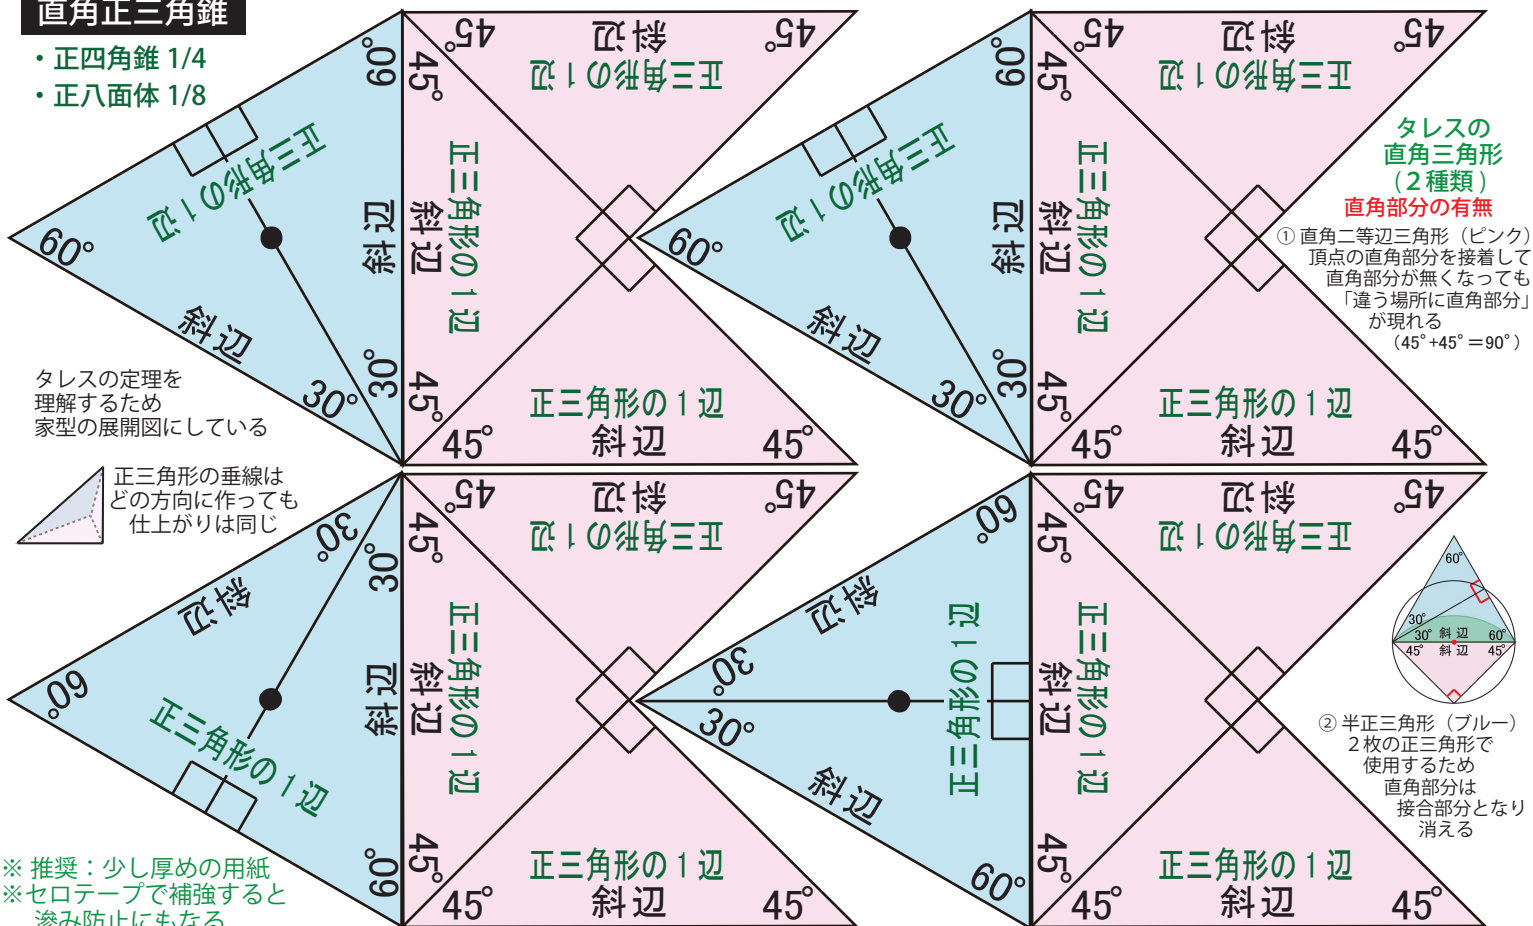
直角正三角錐
・正四角錐 1/4
・正八面体 1/8

60°
45°
45°
45°
斜辺
正三角形の１辺
正三角形の１辺
60°
斜辺
斜辺
正三角形の１辺
30°
30°
45°
45°
正三角形の１辺
斜辺
45°

タレスの定理を理解するため家型の展開図にしている

60°
45°
45°
45°
斜辺
正三角形の１辺
正三角形の１辺
60°
斜辺
斜辺
正三角形の１辺
30°
30°
45°
45°
正三角形の１辺
斜辺
45°

タレスの直角三角形（２種類）
直角部分の有無
① 直角二等辺三角形（ピンク）頂点の直角部分を接着して直角部分が無くなっても「違う場所に直角部分」が現れる（45°+45°＝90°）

正三角形の垂線はどの方向に作っても仕上がりは同じ

30°
30°
45°
45°
45°
斜辺
正三角形の１辺
斜辺
60°
正三角形の１辺
斜辺
正三角形の１辺
60°
45°
45°
正三角形の１辺
斜辺
45°

60°
45°
45°
45°
斜辺
正三角形の１辺
斜辺
30°
30°
正三角形の１辺
斜辺
正三角形の１辺
60°
45°
45°
正三角形の１辺
斜辺
45°

60°
30°
30° 斜辺 60°
45° 斜辺 45°

② 半正三角形（ブルー）２枚の正三角形で使用するため直角部分は接合部分となり消える

※ 推奨：少し厚めの用紙
※セロテープで補強すると滲み防止にもなる